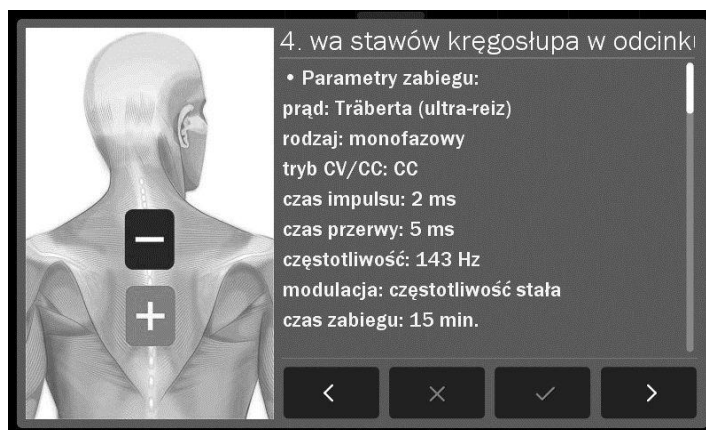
4. wa stawów kręgosłupa w odcinku

• Parametry zabiegu:
prąd: Träberta (ultra-reiz)
rodzaj: monofazowy
tryb CV/CC: CC
czas impulsu: 2 ms
czas przerwy: 5 ms
częstotliwość: 143 Hz
modulacja: częstotliwość stała
czas zabiegu: 15 min.

−
+

<
×
✓
>